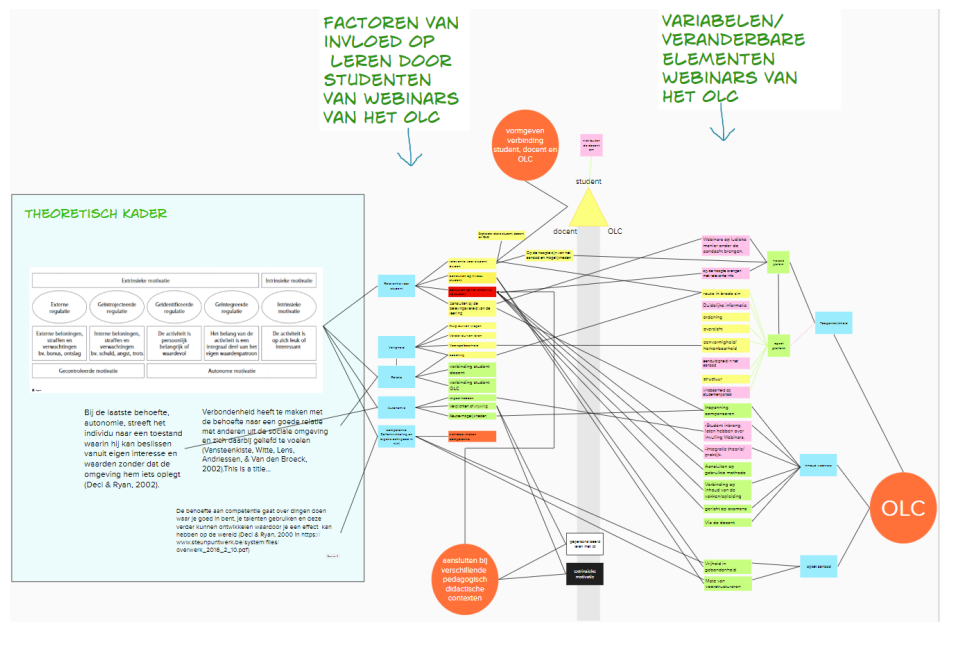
FACTOREN VAN INVLOED OP LEREN DOOR STUDENTEN VAN WEBINARS VAN HET OLC

VARIABELEN/ VERANDERBARE ELEMENTEN WEBINARS VAN HET OLC

vormgeven verbinding student, docent en OLC

student

docent

OLC

THEORETISCH KADER

| Extrinsieke motivatie | | | | Intrinsieke motivatie |
|---|---|---|---|---|
| Externe regulatie | Geïntrojecteerde regulatie | Geïdentificeerde regulatie | Geïntegreerde regulatie | Intrinsieke regulatie |
| Externe beloningen, straffen en verwachtingen bv. bonus, ontslag | Interne beloningen, straffen en verwachtingen bv. schuld, angst, trots | De activiteit is persoonlijk belangrijk of waardevol | Het belang van de activiteit is een integraal deel van het eigen waardepatroon | De activiteit is op zich leuk of interessant |
| Gecontroleerde motivatie | | Autonome motivatie | | |

Bij de laatste behoefte, autonomie, streeft het individu naar een toestand waarin hij kan beslissen vanuit eigen interesse en waarden zonder dat de omgeving hem iets oplegt (Deci & Ryan, 2002).

Verbondenheid heeft te maken met de behoefte naar een goede relatie met anderen uit de sociale omgeving en zich daarbij geliefd te voelen (Vansteenkiste, Witte, Lens, Andriessen, & Van den Broeck, 2002).This is a title...

De behoefte aan competentie gaat over dingen doen waar je goed in bent, je talenten gebruiken en deze verder kunnen ontwikkelen waardoor je een effect kan hebben op de wereld (Deci & Ryan, 2000 in https://www.steunpuntwerk.be/system/files/overwerk_2016_2_10.pdf)

verbinding student docent

verbinding student OLC

aansluiten bij verschillende pedagogisch didactische contexten

intrinsieke motivatie

OLC

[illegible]